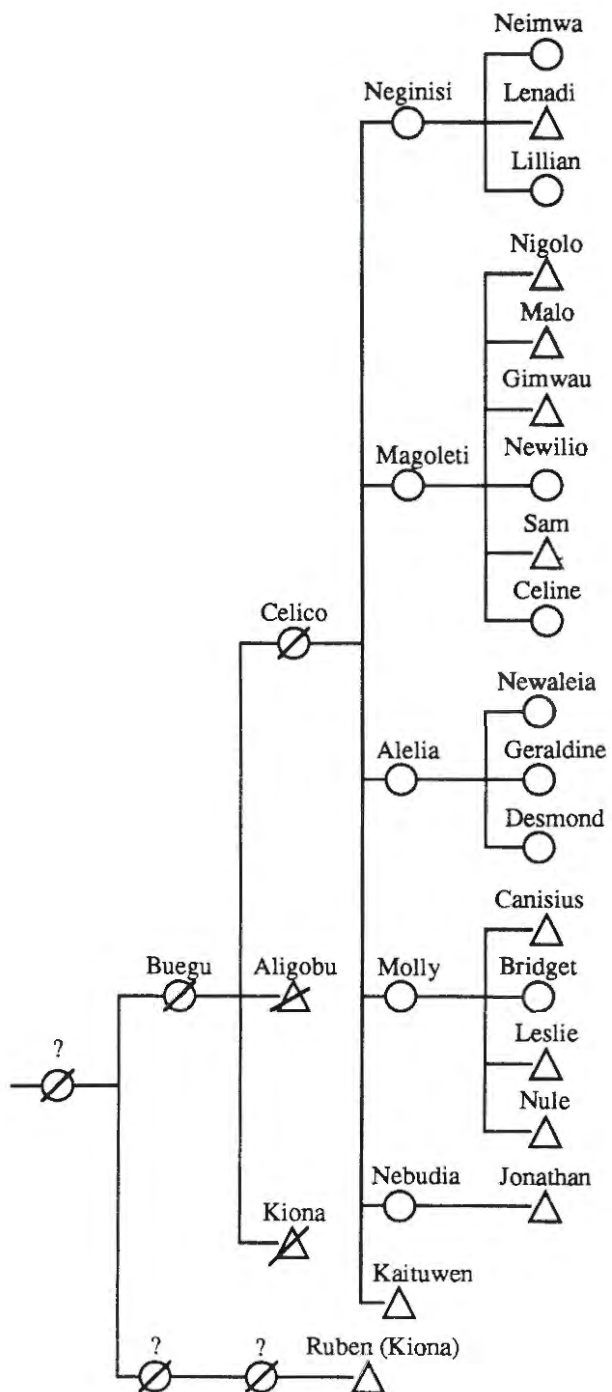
Neimwa
Neginisi
Lenadi
Lillian
Nigolo
Malo
Gimwau
Magoleti
Newilio
Sam
Celine
Celico
Newaleia
Alelia
Geraldine
Desmond
Canisius
Buegu
Aligobu
Molly
Bridget
?
Leslie
Nule
Nebudia
Jonathan
Kiona
Kaituwen
?
?
Ruben (Kiona)